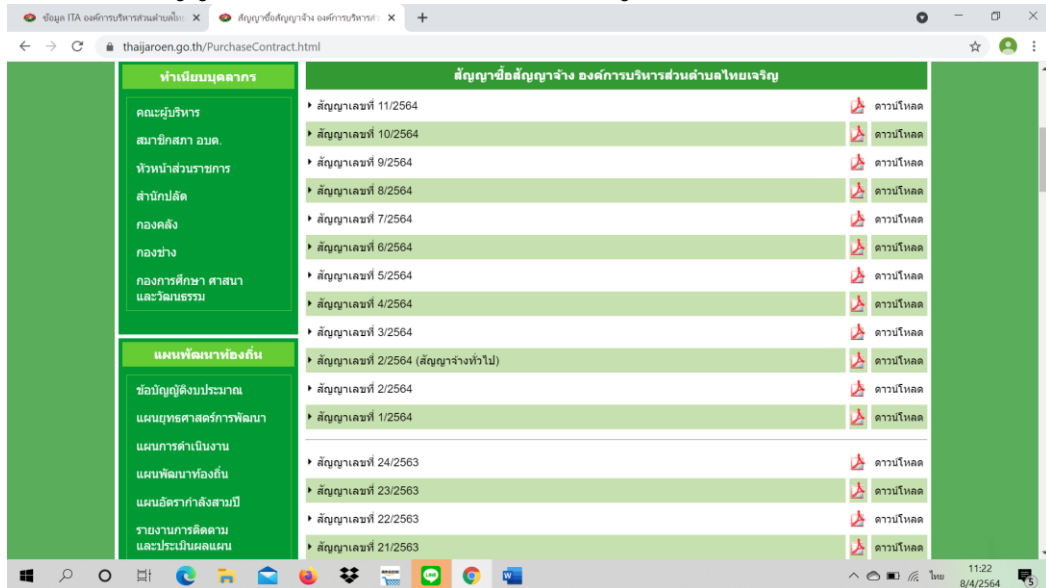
ข้อมูล ITA องค์การบริหารส่วนตำบลไ ×
สัญญาซื้อสัญญาจ้าง องค์การบริหารส่ว ×
+

thaijaroen.go.th/PurchaseContract.html

ทำเนียบบุคลากร

คณะผู้บริหาร
สมาชิกสภา อบต.
หัวหน้าส่วนราชการ
สำนักปลัด
กองคลัง
กองช่าง
กองการศึกษา ศาสนา และวัฒนธรรม

แผนพัฒนาท้องถิ่น

ข้อบัญญัติงบประมาณ
แผนยุทธศาสตร์การพัฒนา
แผนการดำเนินงาน
แผนพัฒนาท้องถิ่น
แผนอัตรากำลังสามปี
รายงานการติดตาม และประเมินผลแผน

สัญญาซื้อสัญญาจ้าง องค์การบริหารส่วนตำบลไทยเจริญ

| | |
|---|---|
| สัญญาเลขที่ 11/2564 | ดาวน์โหลด |
| สัญญาเลขที่ 10/2564 | ดาวน์โหลด |
| สัญญาเลขที่ 9/2564 | ดาวน์โหลด |
| สัญญาเลขที่ 8/2564 | ดาวน์โหลด |
| สัญญาเลขที่ 7/2564 | ดาวน์โหลด |
| สัญญาเลขที่ 6/2564 | ดาวน์โหลด |
| สัญญาเลขที่ 5/2564 | ดาวน์โหลด |
| สัญญาเลขที่ 4/2564 | ดาวน์โหลด |
| สัญญาเลขที่ 3/2564 | ดาวน์โหลด |
| สัญญาเลขที่ 2/2564 (สัญญาจ้างทั่วไป) | ดาวน์โหลด |
| สัญญาเลขที่ 2/2564 | ดาวน์โหลด |
| สัญญาเลขที่ 1/2564 | ดาวน์โหลด |
| สัญญาเลขที่ 24/2563 | ดาวน์โหลด |
| สัญญาเลขที่ 23/2563 | ดาวน์โหลด |
| สัญญาเลขที่ 22/2563 | ดาวน์โหลด |
| สัญญาเลขที่ 21/2563 | ดาวน์โหลด |

ไทย 11:22 8/4/2564